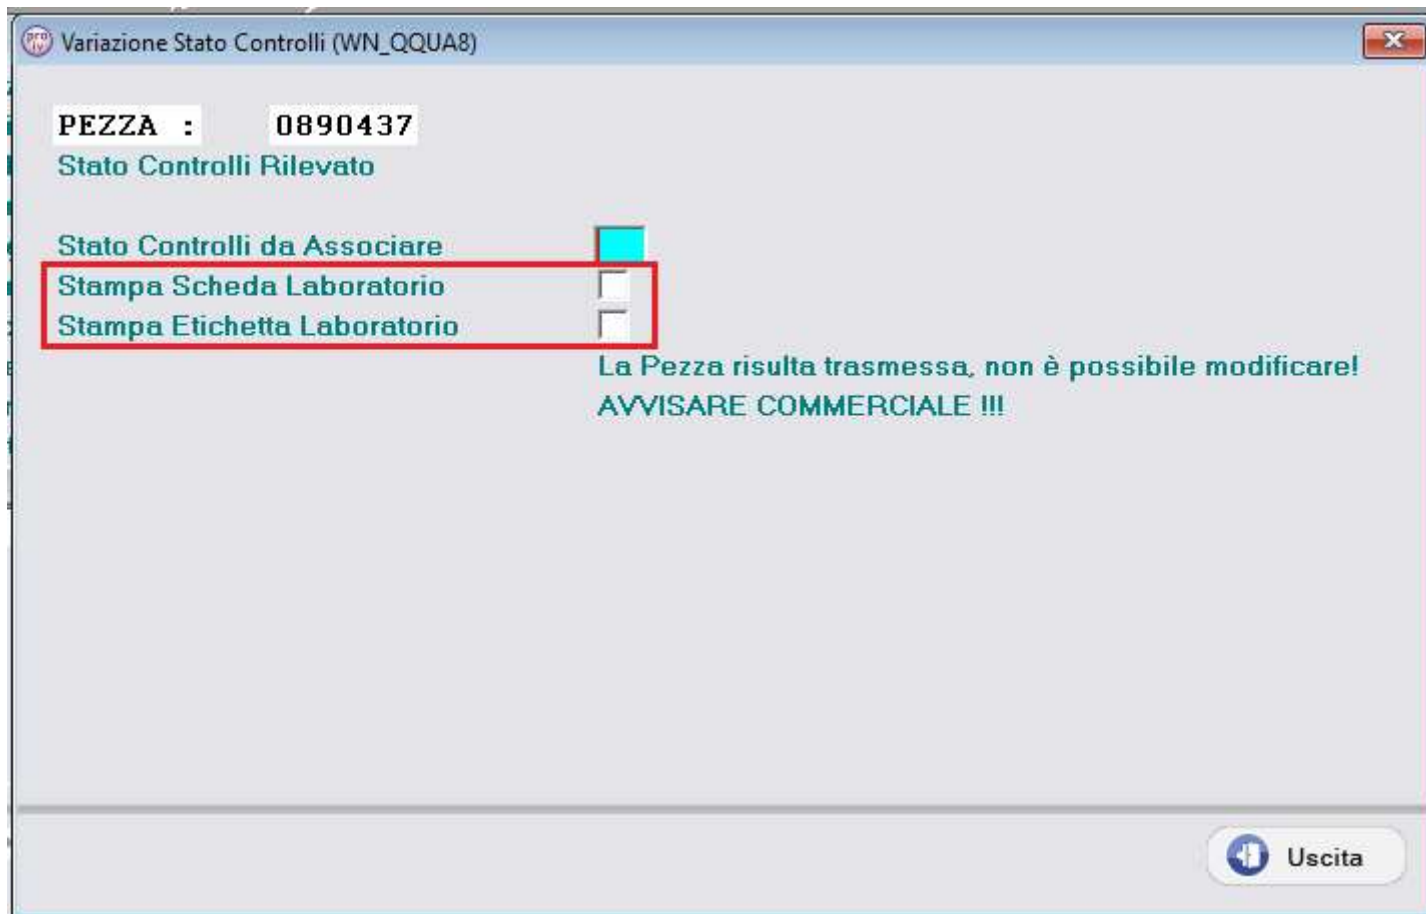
Variazione Stato Controlli (WN_QQUA8)

PEZZA : 0890437

Stato Controlli Rilevato

Stato Controlli da Associare

Stampa Scheda Laboratorio

Stampa Etichetta Laboratorio

La Pezza risulta trasmessa, non è possibile modificare!
AVVISARE COMMERCIALE !!!

Uscita